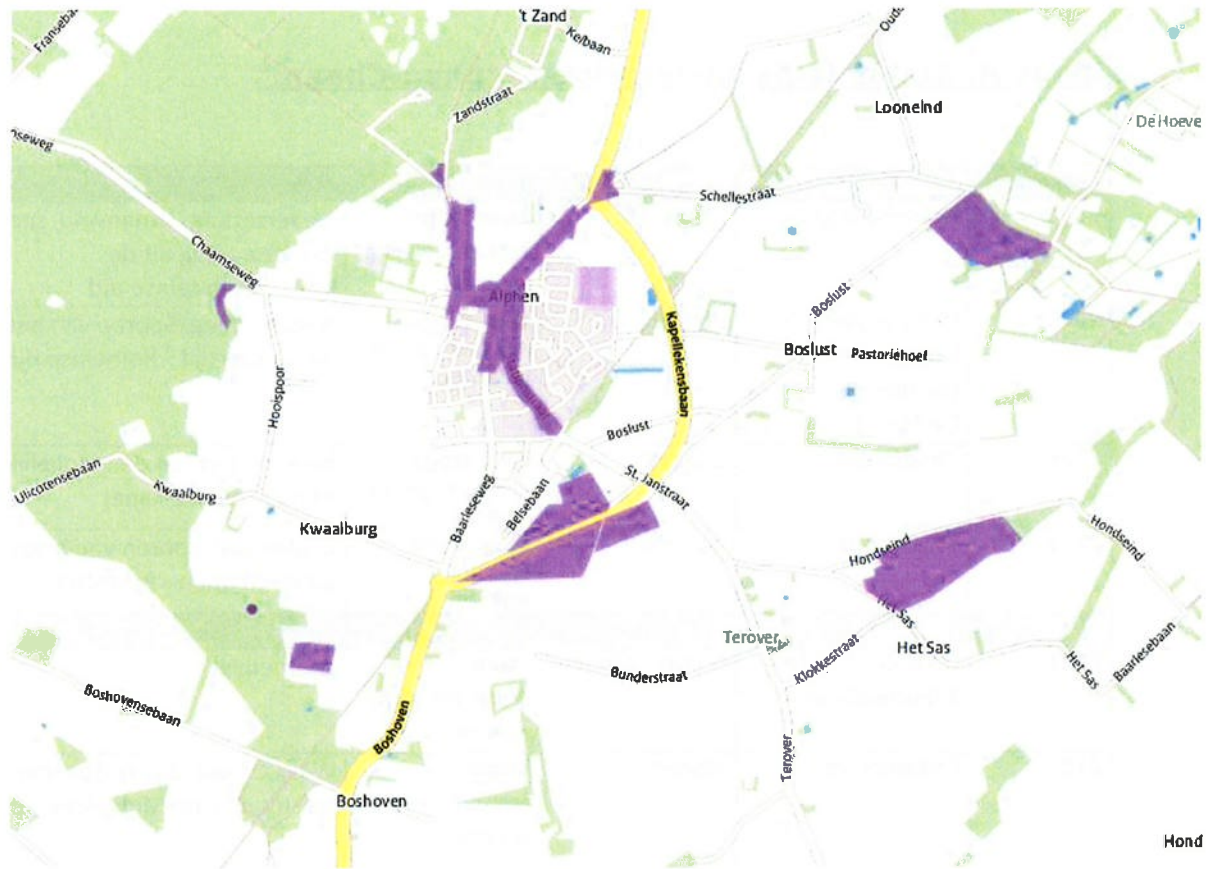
't Zand
Fransebaan
Kelbaan
Oude
Looneind
De Hoeve
Zandstraat
seweg
Schellestraat
Chaamseweg
Alphen
Boslust
Kapellekensbaan
Boslust
Pastoriehoel
Hooispoor
Boslust
St. Janstraat
Ulicotensebaan
Kwaalburg
Kwaalburg
Baarleseweg
Belsebaan
Hondseind
Hondseind
Het Sas
Terover
Klokkestraat
Het Sas
Het Sas
Baarlesebaan
Bunderstraat
Boshovensebaan
Boshoven
Terover
Boshoven
Hond